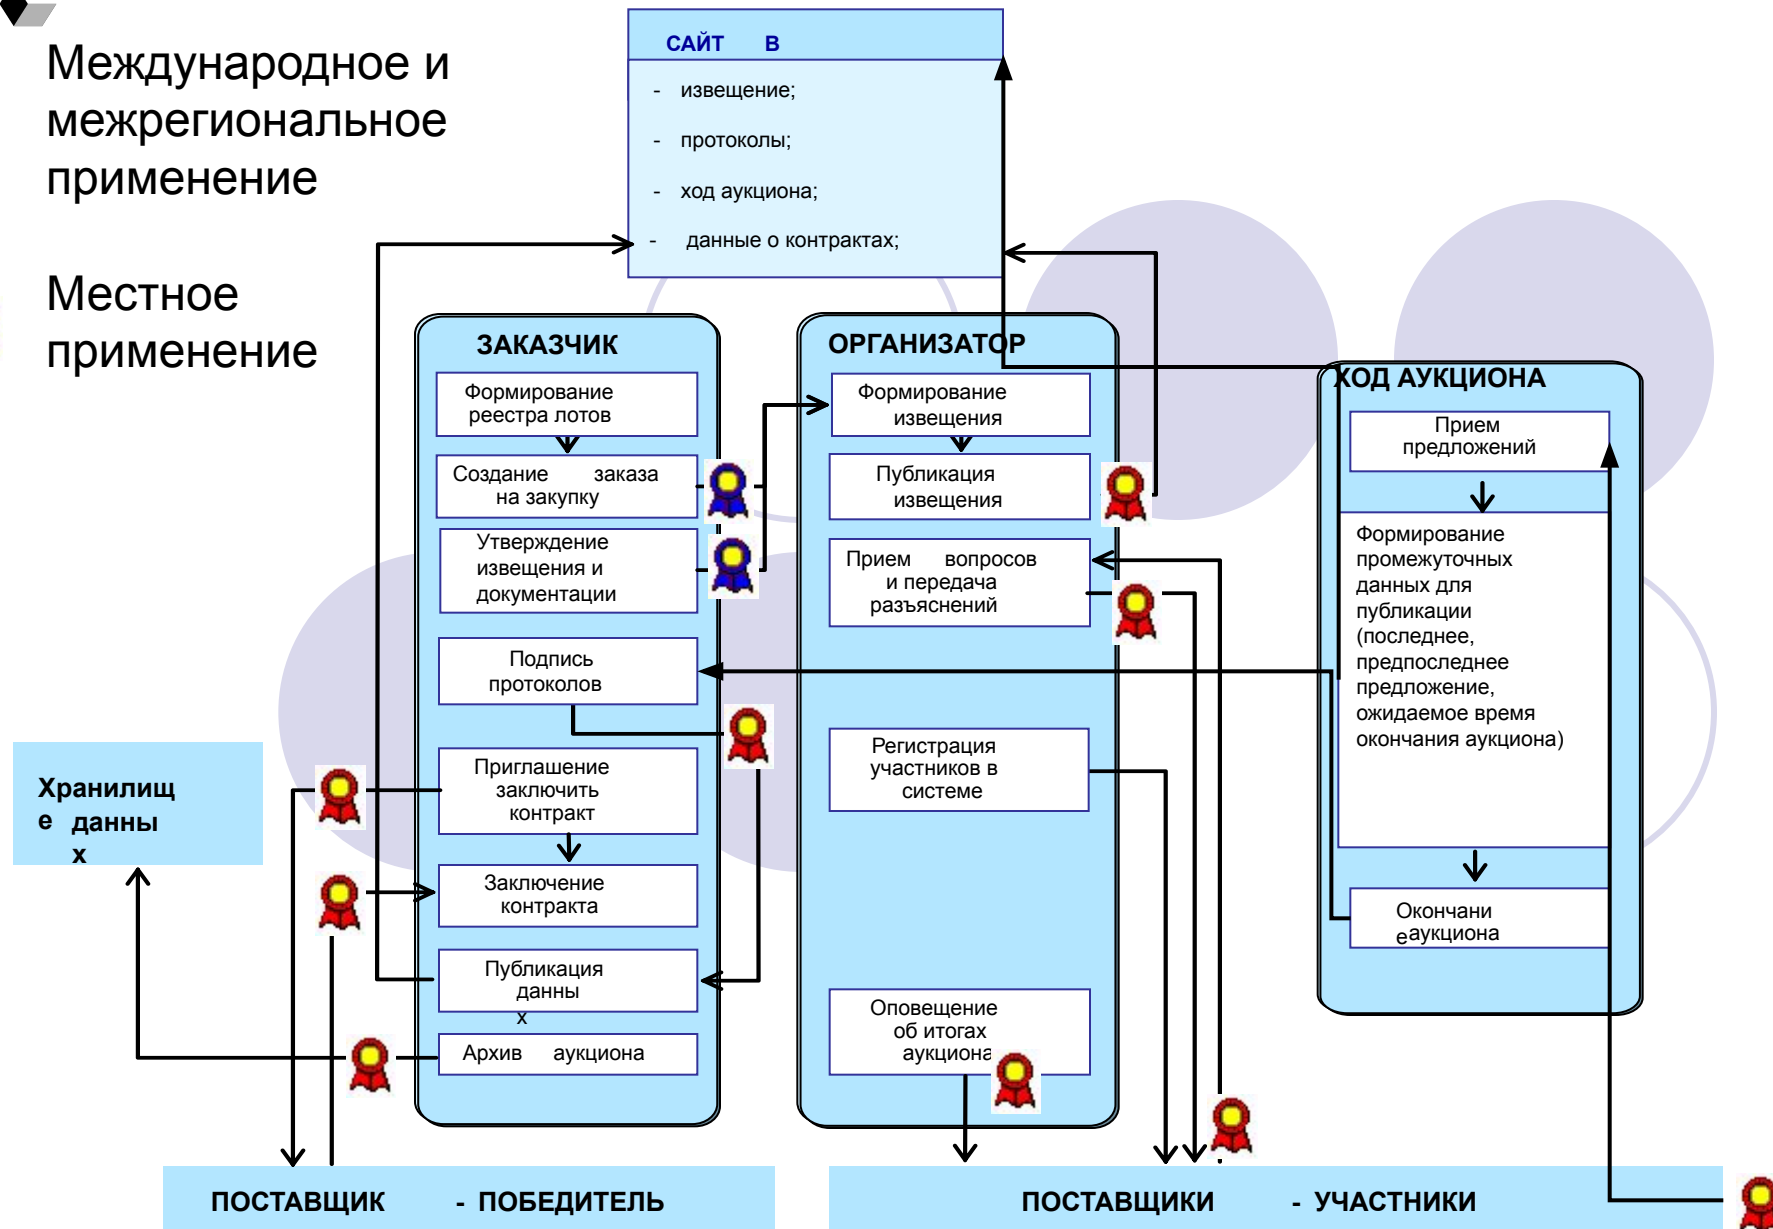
Международное и межрегиональное применение

Местное применение

САЙТ В

- извещение;
- протоколы;
- ход аукциона;
- данные о контрактах;

ЗАКАЗЧИК

Формирование реестра лотов

Создание заказа на закупку

Утверждение извещения и документации

Подпись протоколов

Приглашение заключить контракт

Заключение контракта

Публикация данны х

Архив аукциона

ОРГАНИЗАТОР

Формирование извещения

Публикация извещения

Прием вопросов и передача разъяснений

Регистрация участников в системе

Оповещение об итогах аукциона

ХОД АУКЦИОНА

Прием предложений

Формирование промежуточных данных для публикации (последнее, предпоследнее предложение, ожидаемое время окончания аукциона)

Окончани е аукциона

Хранилищ е данны х

ПОСТАВЩИК - ПОБЕДИТЕЛЬ

ПОСТАВЩИКИ - УЧАСТНИКИ